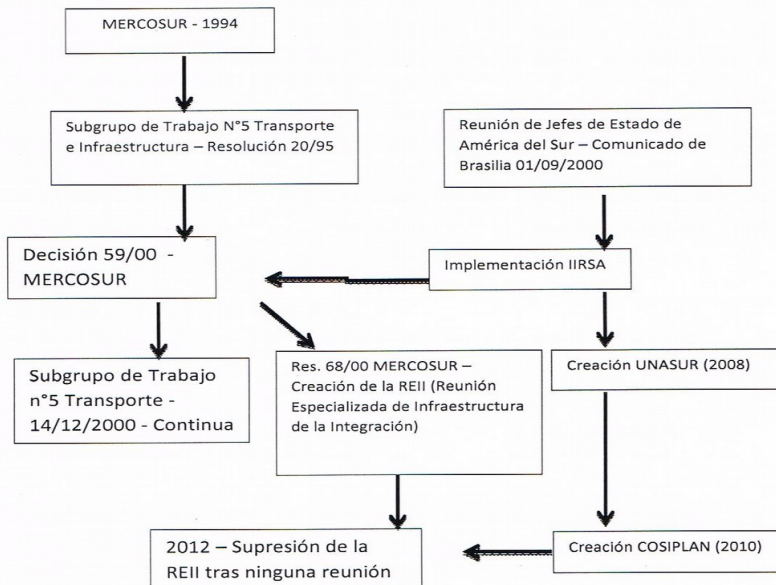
MERCOSUR - 1994

Subgrupo de Trabajo N°5 Transporte e Infraestructura – Resolución 20/95

Reunión de Jefes de Estado de América del Sur – Comunicado de Brasilia 01/09/2000

Decisión 59/00 - MERCOSUR

Implementación IIRSA

Subgrupo de Trabajo n°5 Transporte - 14/12/2000 - Continua

Res. 68/00 MERCOSUR – Creación de la REII (Reunión Especializada de Infraestructura de la Integración)

Creación UNASUR (2008)

2012 – Supresión de la REII tras ninguna reunión

Creación COSIPLAN (2010)